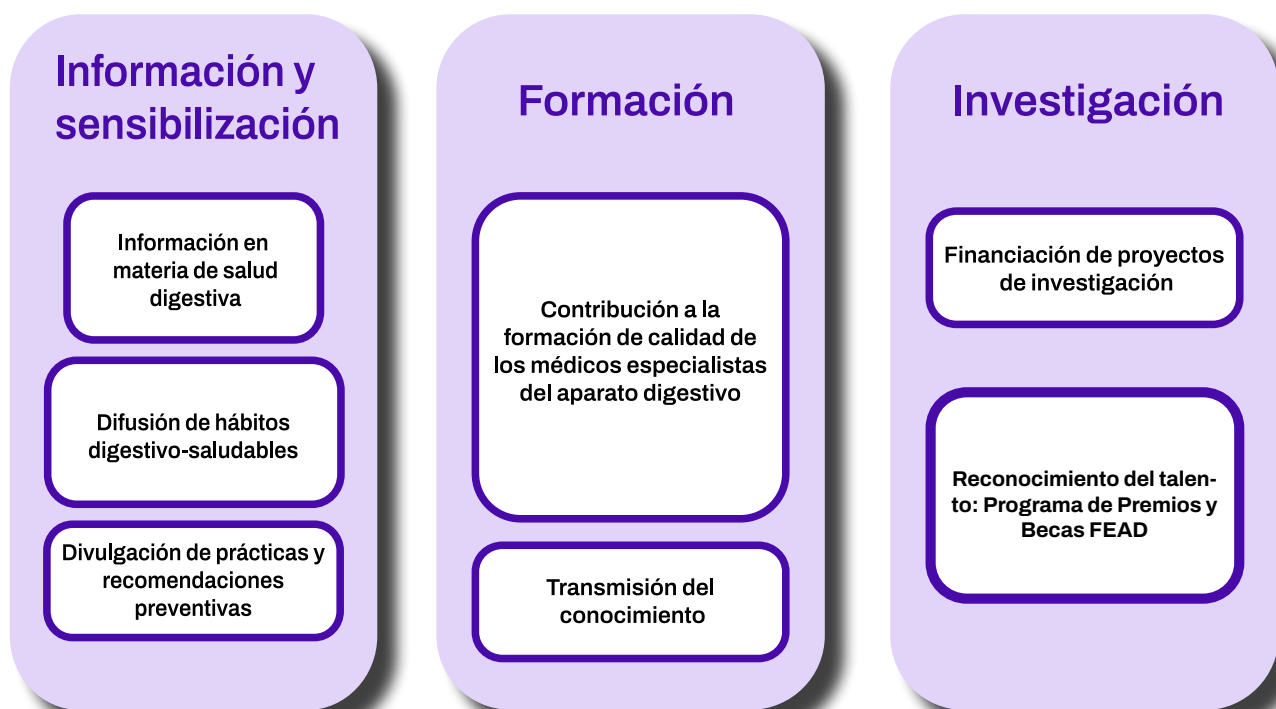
Información y sensibilización

Información en materia de salud digestiva

Difusión de hábitos digestivo-saludables

Divulgación de prácticas y recomendaciones preventivas

Formación

Contribución a la formación de calidad de los médicos especialistas del aparato digestivo

Transmisión del conocimiento

Investigación

Financiación de proyectos de investigación

Reconocimiento del talento: Programa de Premios y Becas FEAD